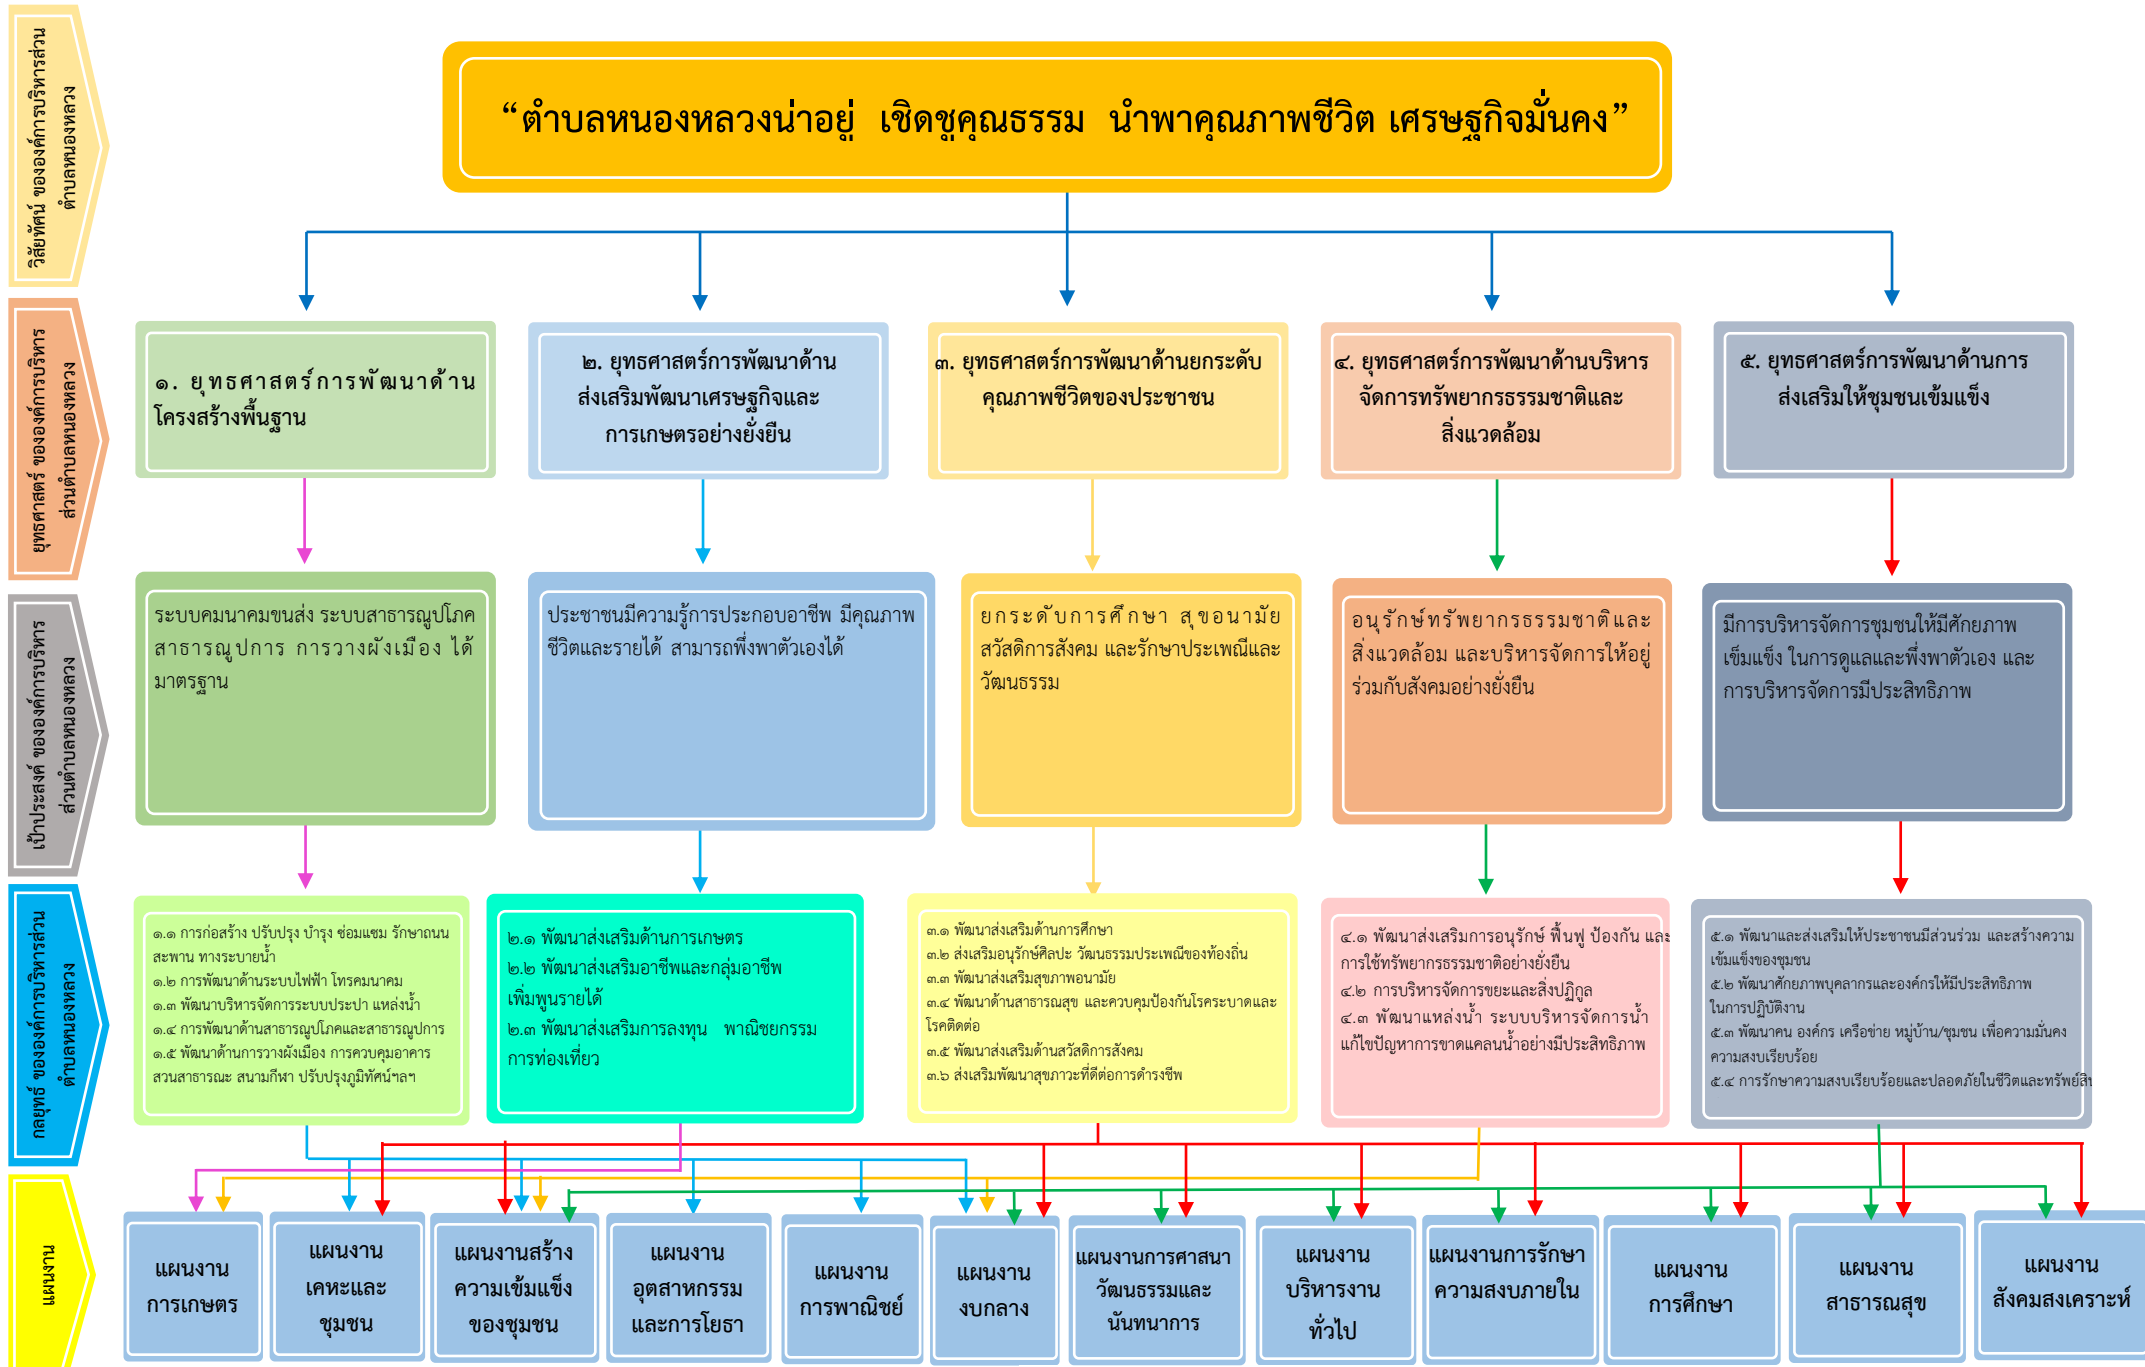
วิสัยทัศน์ ขององค์การบริหารส่วนตำบลหนองหลวง

“ตำบลหนองหลวงน่าอยู่ เชิดชูคุณธรรม นำพาคุณภาพชีวิต เศรษฐกิจมั่นคง”

ยุทธศาสตร์ ขององค์การบริหารส่วนตำบลหนองหลวง

๑. ยุทธศาสตร์การพัฒนาด้านโครงสร้างพื้นฐาน

๒. ยุทธศาสตร์การพัฒนาด้านส่งเสริมพัฒนาเศรษฐกิจและการเกษตรอย่างยั่งยืน

๓. ยุทธศาสตร์การพัฒนาด้านยกระดับคุณภาพชีวิตของประชาชน

๔. ยุทธศาสตร์การพัฒนาด้านบริหารจัดการทรัพยากรธรรมชาติและสิ่งแวดล้อม

๕. ยุทธศาสตร์การพัฒนาด้านการส่งเสริมให้ชุมชนเข้มแข็ง

เป้าประสงค์ ขององค์การบริหารส่วนตำบลหนองหลวง

ระบบคมนาคมขนส่ง ระบบสาธารณูปโภค สาธารณูปการ การวางผังเมือง ได้มาตรฐาน

ประชาชนมีความรู้การประกอบอาชีพ มีคุณภาพชีวิตและรายได้ สามารถพึ่งพาตัวเองได้

ยกระดับการศึกษา สุขอนามัย สวัสดิการสังคม และรักษาประเพณีและวัฒนธรรม

อนุรักษ์ทรัพยากรธรรมชาติและสิ่งแวดล้อม และบริหารจัดการให้อยู่ร่วมกับสังคมอย่างยั่งยืน

มีการบริหารจัดการชุมชนให้มีศักยภาพเข้มแข็ง ในการดูแลและพึ่งพาตัวเอง และการบริหารจัดการมีประสิทธิภาพ

กลยุทธ์ ขององค์การบริหารส่วนตำบลหนองหลวง

๑.๑ การก่อสร้าง ปรับปรุง บำรุง ซ่อมแซม รักษาถนน สะพาน ทางระบายน้ำ
๑.๒ การพัฒนาด้านระบบไฟฟ้า โทรคมนาคม
๑.๓ พัฒนาบริหารจัดการระบบประปา แหล่งน้ำ
๑.๔ การพัฒนาด้านสาธารณูปโภคและสาธารณูปการ
๑.๕ พัฒนาด้านการวางผังเมือง การควบคุมอาคาร สวนสาธารณะ สนามกีฬา ปรับปรุงภูมิทัศน์ฯลฯ

๒.๑ พัฒนาส่งเสริมด้านการเกษตร
๒.๒ พัฒนาส่งเสริมอาชีพและกลุ่มอาชีพเพิ่มพูนรายได้
๒.๓ พัฒนาส่งเสริมการลงทุน พาณิชยกรรม การท่องเที่ยว

๓.๑ พัฒนาส่งเสริมด้านการศึกษา
๓.๒ ส่งเสริมอนุรักษ์ศิลปะ วัฒนธรรมประเพณีของท้องถิ่น
๓.๓ พัฒนาส่งเสริมสุขภาพอนามัย
๓.๔ พัฒนาด้านสาธารณสุข และควบคุมป้องกันโรคระบาดและโรคติดต่อ
๓.๕ พัฒนาส่งเสริมด้านสวัสดิการสังคม
๓.๖ ส่งเสริมพัฒนาสุขภาวะที่ดีต่อการดำรงชีพ

๔.๑ พัฒนาส่งเสริมการอนุรักษ์ ฟื้นฟู ป้องกัน และการใช้ทรัพยากรธรรมชาติอย่างยั่งยืน
๔.๒ การบริหารจัดการขยะและสิ่งปฏิกูล
๔.๓ พัฒนาแหล่งน้ำ ระบบบริหารจัดการน้ำ แก้ไขปัญหาการขาดแคลนน้ำอย่างมีประสิทธิภาพ

๕.๑ พัฒนาและส่งเสริมให้ประชาชนมีส่วนร่วม และสร้างความเข้มแข็งของชุมชน
๕.๒ พัฒนาศักยภาพบุคลากรและองค์กรให้มีประสิทธิภาพในการปฏิบัติงาน
๕.๓ พัฒนาคน องค์กร เครือข่าย หมู่บ้าน/ชุมชน เพื่อความมั่นคง ความสงบเรียบร้อย
๕.๔ การรักษาความสงบเรียบร้อยและปลอดภัยในชีวิตและทรัพย์สิ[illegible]

แผนงาน

แผนงานการเกษตร

แผนงานเคหะและชุมชน

แผนงานสร้างความเข้มแข็งของชุมชน

แผนงานอุตสาหกรรมและการโยธา

แผนงานการพาณิชย์

แผนงานงบกลาง

แผนงานการศาสนาวัฒนธรรมและนันทนาการ

แผนงานบริหารงานทั่วไป

แผนงานการรักษาความสงบภายใน

แผนงานการศึกษา

แผนงานสาธารณสุข

แผนงานสังคมสงเคราะห์